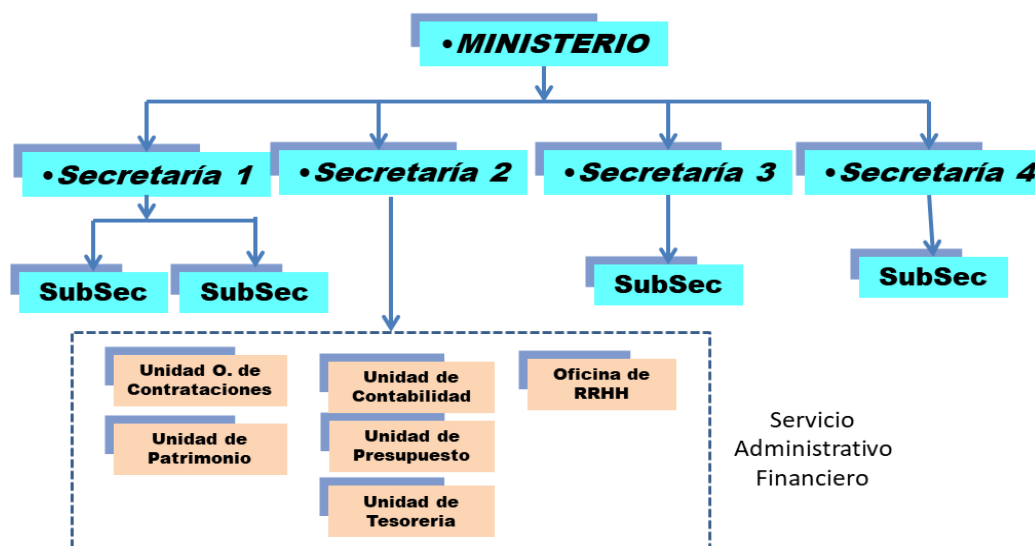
•MINISTERIO

•Secretaría 1

•Secretaría 2

•Secretaría 3

•Secretaría 4

SubSec

SubSec

SubSec

SubSec

Unidad O. de Contrataciones

Unidad de Patrimonio

Unidad de Contabilidad

Unidad de Presupuesto

Unidad de Tesoreria

Oficina de RRHH

Servicio Administrativo Financiero